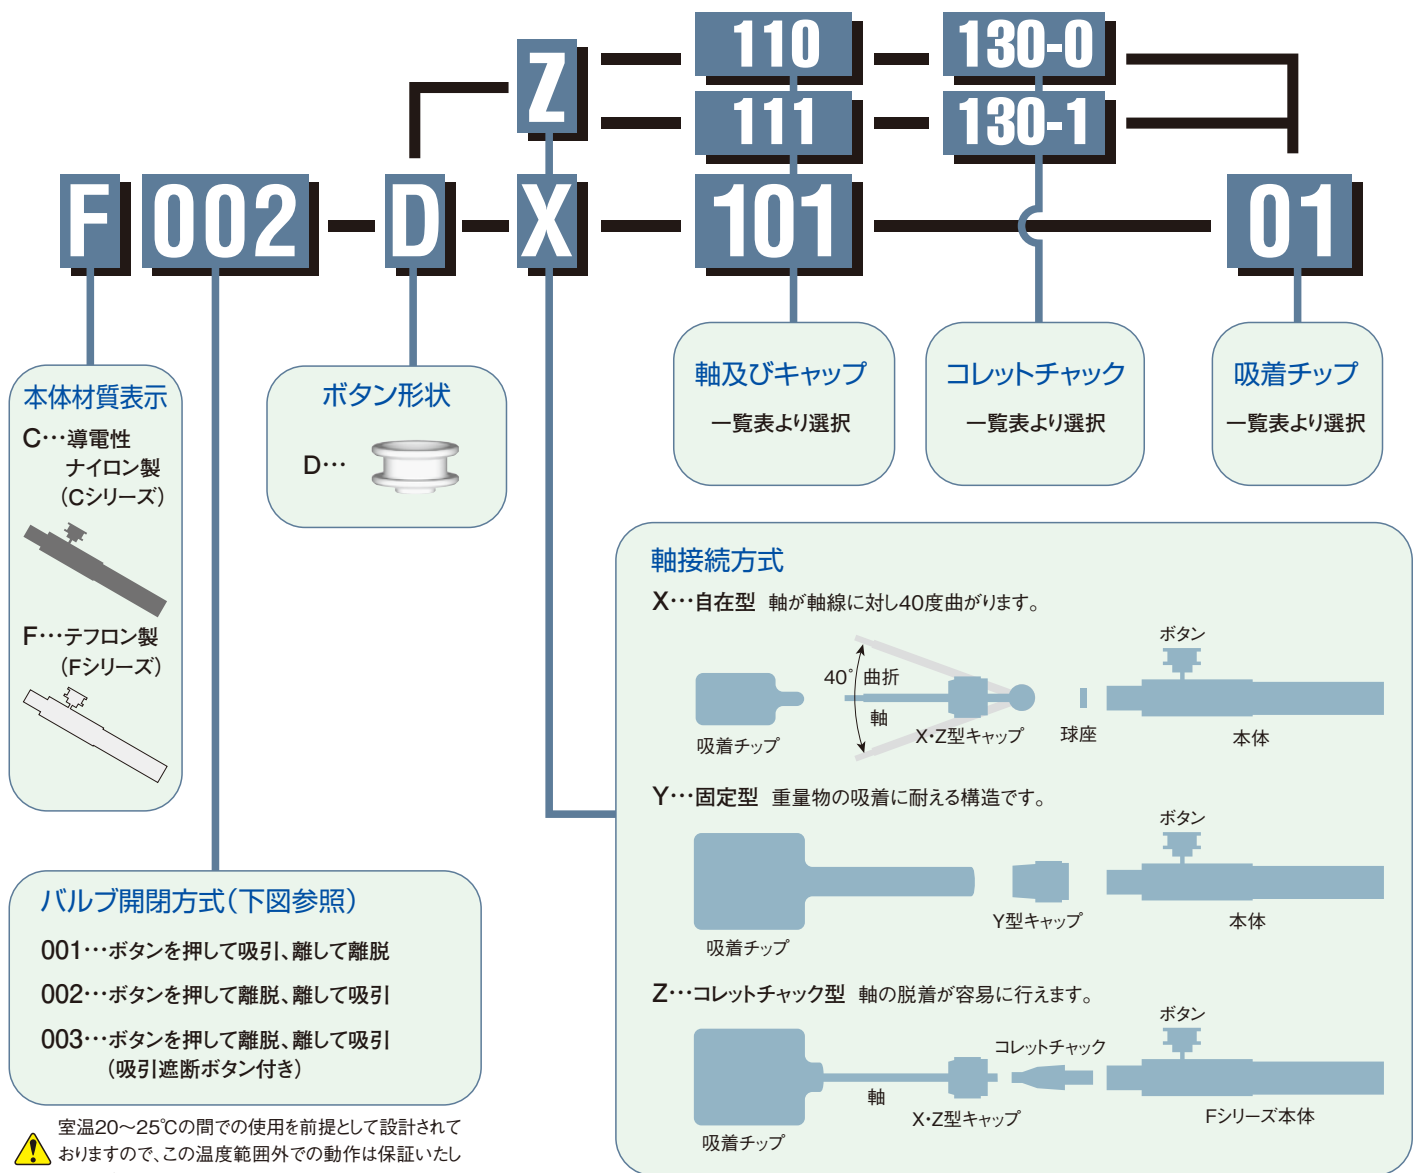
Z 110 130-0
111 130-1

F 002 - D - X - 101 01

軸及びキャップ
一覧表より選択

コレットチャック
一覧表より選択

吸着チップ
一覧表より選択

本体材質表示
C…導電性
ナイロン製
（Cシリーズ）

F…テフロン製
（Fシリーズ）

ボタン形状
D…

軸接続方式
X…自在型 軸が軸線に対し40度曲がります。
40° 曲折
軸
吸着チップ
X･Z型キャップ
球座
ボタン
本体

Y…固定型 重量物の吸着に耐える構造です。
ボタン
吸着チップ
Y型キャップ
本体

Z…コレットチャック型 軸の脱着が容易に行えます。
ボタン
コレットチャック
軸
X･Z型キャップ
吸着チップ
Fシリーズ本体

バルブ開閉方式（下図参照）
001…ボタンを押して吸引、離して離脱
002…ボタンを押して離脱、離して吸引
003…ボタンを押して離脱、離して吸引
（吸引遮断ボタン付き）

室温20～25℃の間での使用を前提として設計されて
おりますので、この温度範囲外での動作は保証いたし